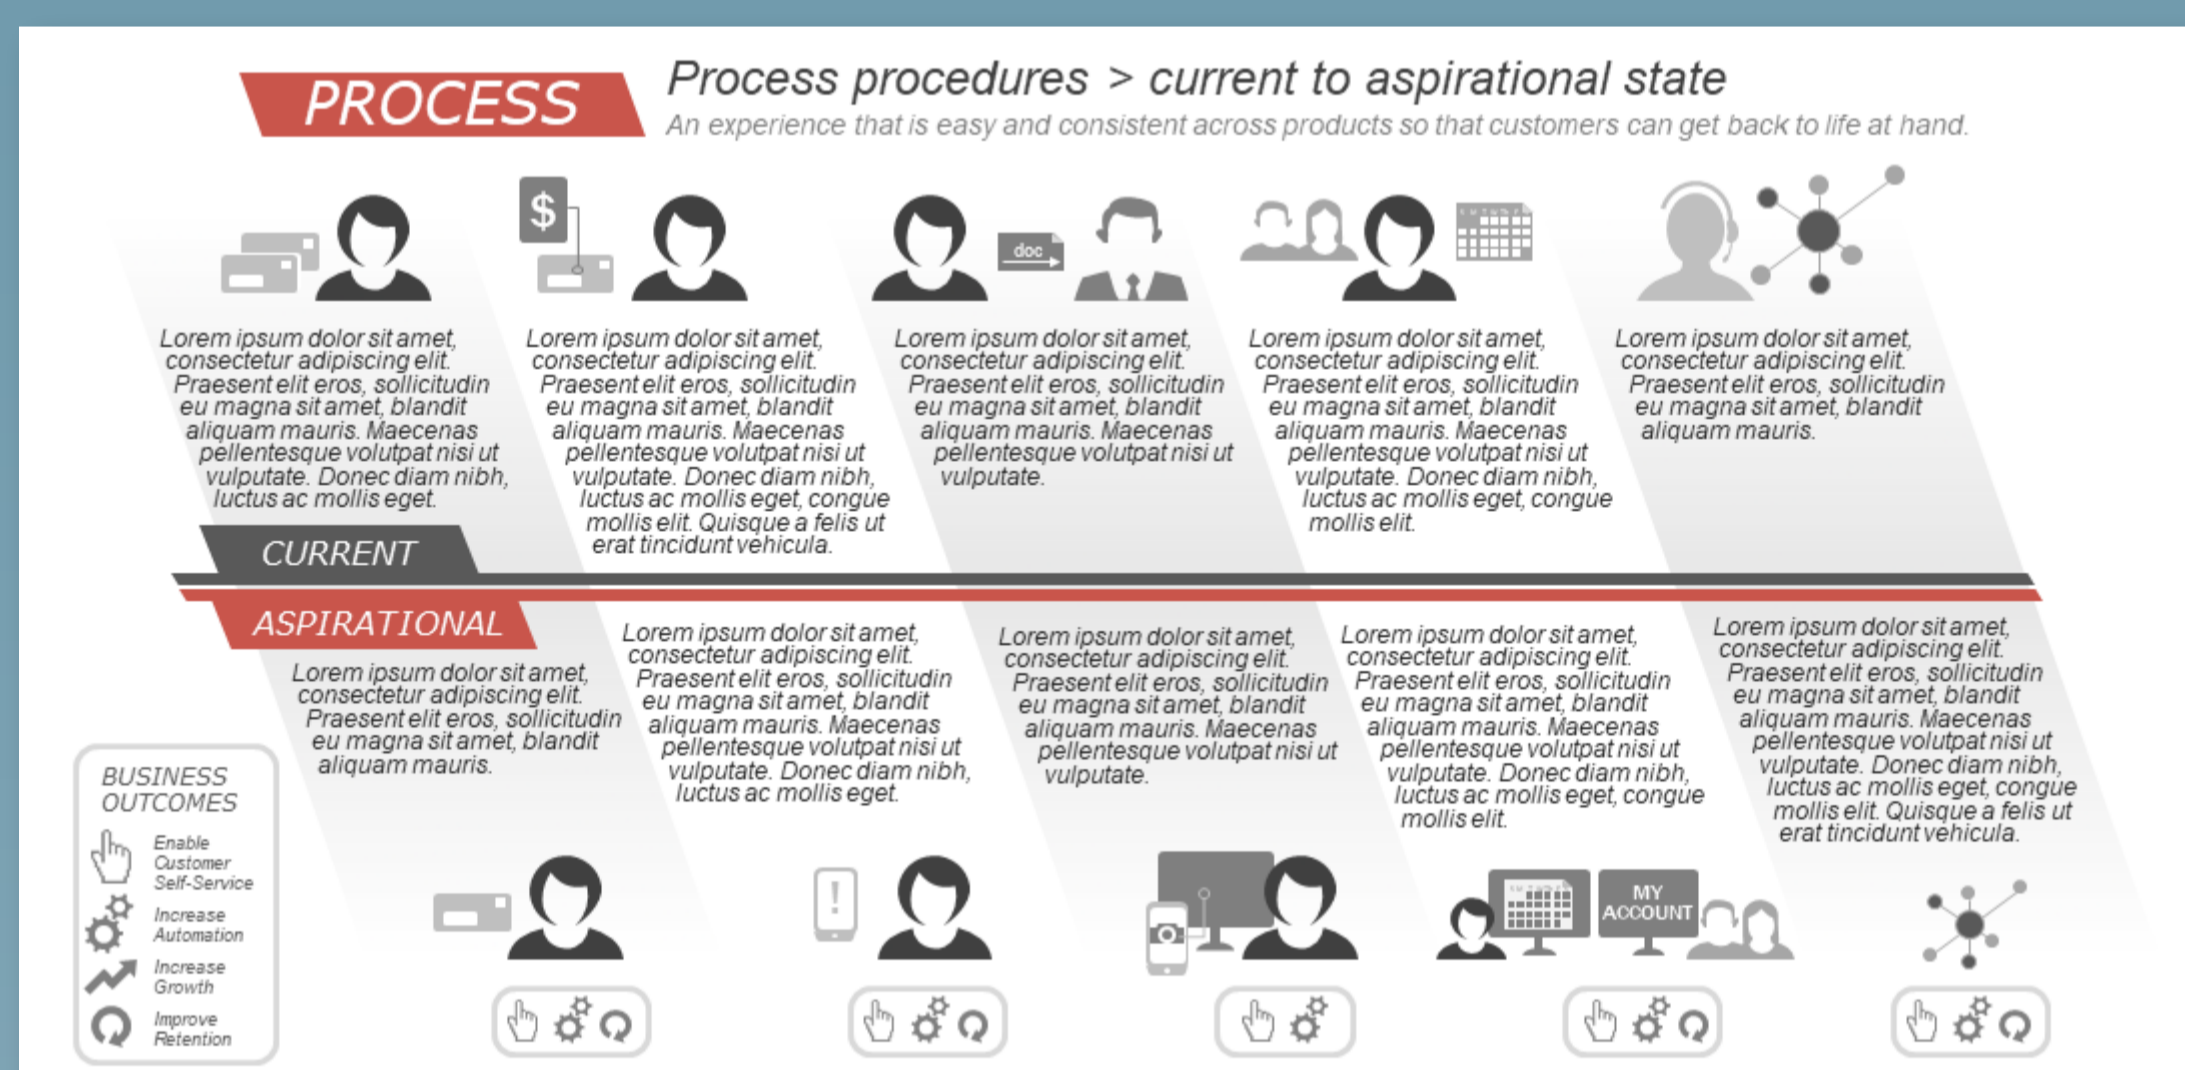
PROCESS

Process procedures > current to aspirational state

An experience that is easy and consistent across products so that customers can get back to life at hand.

$

doc

Lorem ipsum dolor sit amet, consectetur adipiscing elit. Praesent elit eros, sollicitudin eu magna sit amet, blandit aliquam mauris. Maecenas pellentesque volutpat nisi ut vulputate. Donec diam nibh, luctus ac mollis eget.

Lorem ipsum dolor sit amet, consectetur adipiscing elit. Praesent elit eros, sollicitudin eu magna sit amet, blandit aliquam mauris. Maecenas pellentesque volutpat nisi ut vulputate. Donec diam nibh, luctus ac mollis eget, congue mollis elit. Quisque a felis ut erat tincidunt vehicula.

Lorem ipsum dolor sit amet, consectetur adipiscing elit. Praesent elit eros, sollicitudin eu magna sit amet, blandit aliquam mauris. Maecenas pellentesque volutpat nisi ut vulputate.

Lorem ipsum dolor sit amet, consectetur adipiscing elit. Praesent elit eros, sollicitudin eu magna sit amet, blandit aliquam mauris. Maecenas pellentesque volutpat nisi ut vulputate. Donec diam nibh, luctus ac mollis eget, congue mollis elit.

Lorem ipsum dolor sit amet, consectetur adipiscing elit. Praesent elit eros, sollicitudin eu magna sit amet, blandit aliquam mauris.

CURRENT

ASPIRATIONAL

Lorem ipsum dolor sit amet, consectetur adipiscing elit. Praesent elit eros, sollicitudin eu magna sit amet, blandit aliquam mauris.

Lorem ipsum dolor sit amet, consectetur adipiscing elit. Praesent elit eros, sollicitudin eu magna sit amet, blandit aliquam mauris. Maecenas pellentesque volutpat nisi ut vulputate. Donec diam nibh, luctus ac mollis eget.

Lorem ipsum dolor sit amet, consectetur adipiscing elit. Praesent elit eros, sollicitudin eu magna sit amet, blandit aliquam mauris. Maecenas pellentesque volutpat nisi ut vulputate.

Lorem ipsum dolor sit amet, consectetur adipiscing elit. Praesent elit eros, sollicitudin eu magna sit amet, blandit aliquam mauris. Maecenas pellentesque volutpat nisi ut vulputate. Donec diam nibh, luctus ac mollis eget, congue mollis elit.

Lorem ipsum dolor sit amet, consectetur adipiscing elit. Praesent elit eros, sollicitudin eu magna sit amet, blandit aliquam mauris. Maecenas pellentesque volutpat nisi ut vulputate. Donec diam nibh, luctus ac mollis eget, congue mollis elit. Quisque a felis ut erat tincidunt vehicula.

BUSINESS OUTCOMES

Enable Customer Self-Service

Increase Automation

Increase Growth

Improve Retention

!

MY ACCOUNT